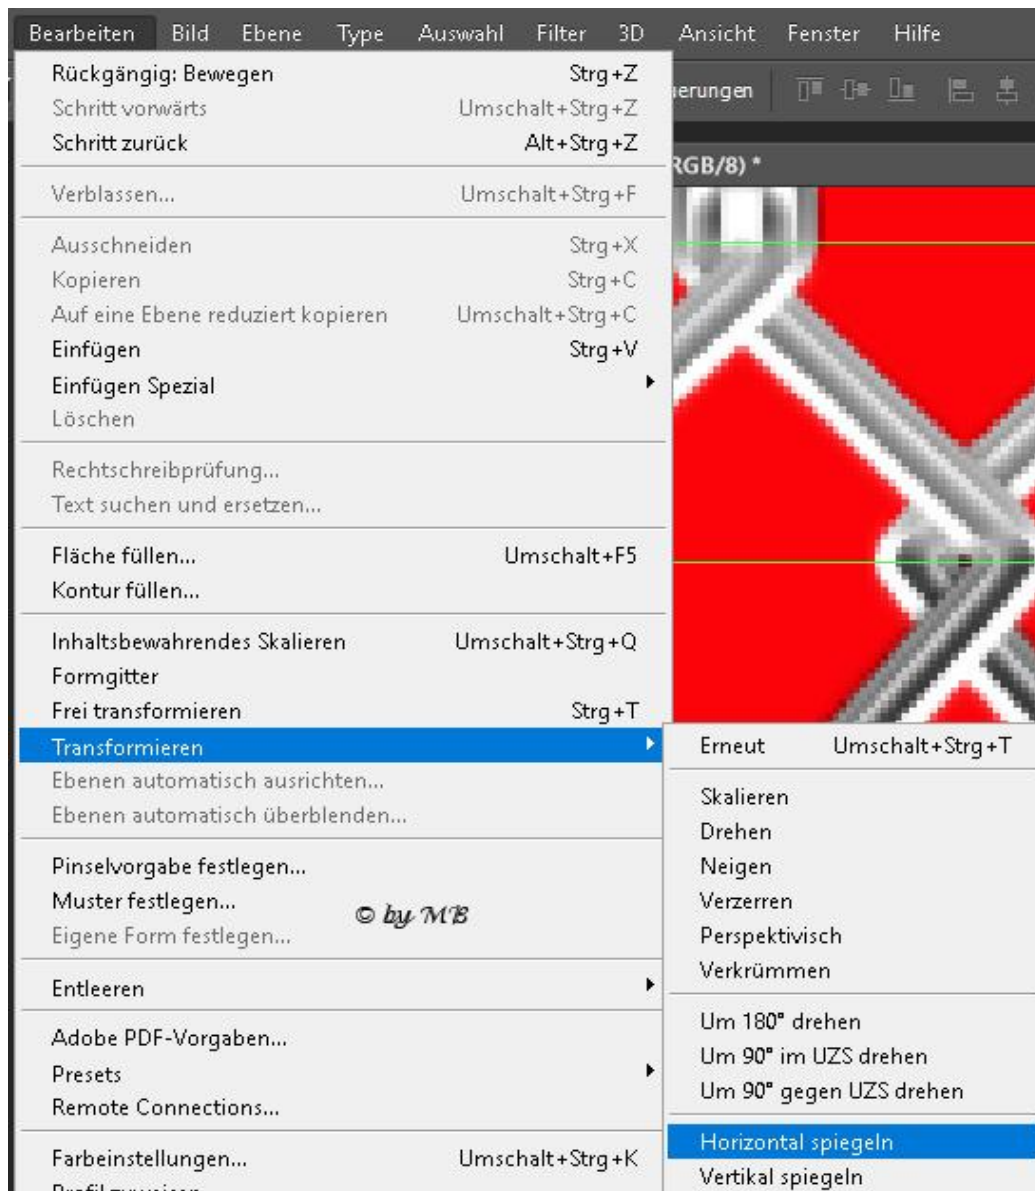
Bearbeiten Bild Ebene Type Auswahl Filter 3D Ansicht Fenster Hilfe

Rückgängig: Bewegen Strg+Z
Schritt vorwärts Umschalt+Strg+Z
Schritt zurück Alt+Strg+Z

Verblassen... Umschalt+Strg+F

Ausschneiden Strg+X
Kopieren Strg+C
Auf eine Ebene reduziert kopieren Umschalt+Strg+C
Einfügen Strg+V
Einfügen Spezial
Löschen

Rechtschreibprüfung...
Text suchen und ersetzen...

Fläche füllen... Umschalt+F5
Kontur füllen...

Inhaltsbewahrendes Skalieren Umschalt+Strg+Q
Formgitter
Frei transformieren Strg+T
Transformieren
Ebenen automatisch ausrichten...
Ebenen automatisch überblenden...

Pinselvorgabe festlegen...
Muster festlegen...
Eigene Form festlegen...

© by MB

Entleeren

Adobe PDF-Vorgaben...
Presets
Remote Connections...

Farbeinstellungen... Umschalt+Strg+K
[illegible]

ierungen
RGB/8) *

Erneut Umschalt+Strg+T

Skalieren
Drehen
Neigen
Verzerren
Perspektivisch
Verkrümmen

Um 180° drehen
Um 90° im UZS drehen
Um 90° gegen UZS drehen

Horizontal spiegeln
Vertikal spiegeln